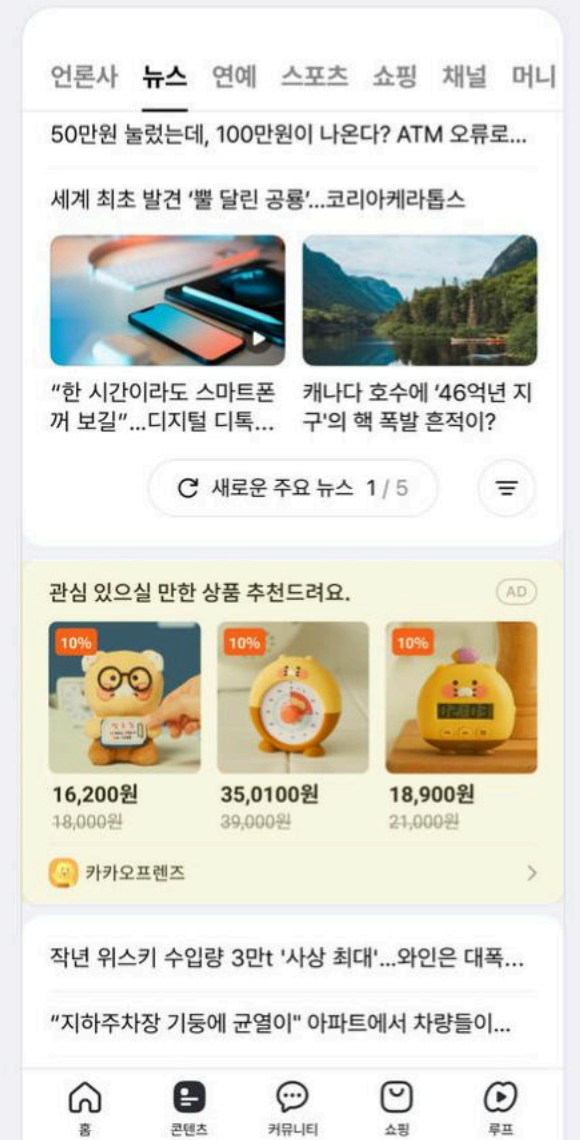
언론사 뉴스 연예 스포츠 쇼핑 채널 머니

50만원 눌렀는데, 100만원이 나온다? ATM 오류로...

세계 최초 발견 '뿔 달린 공룡'...코리아케라톱스

"한 시간이라도 스마트폰 꺼 보길"...디지털 디톡...

캐나다 호수에 '46억년 지구'의 핵 폭발 흔적이?

새로운 주요 뉴스 1 / 5

관심 있으실 만한 상품 추천드려요.

AD

10%

16,200원
18,000원

10%

35,0100원
39,000원

10%

18,900원
21,000원

카카오프렌즈

작년 위스키 수입량 3만t '사상 최대'...와인은 대폭...

"지하주차장 기둥에 균열이" 아파트에서 차량들이...

홈 콘텐츠 커뮤니티 쇼핑 루프